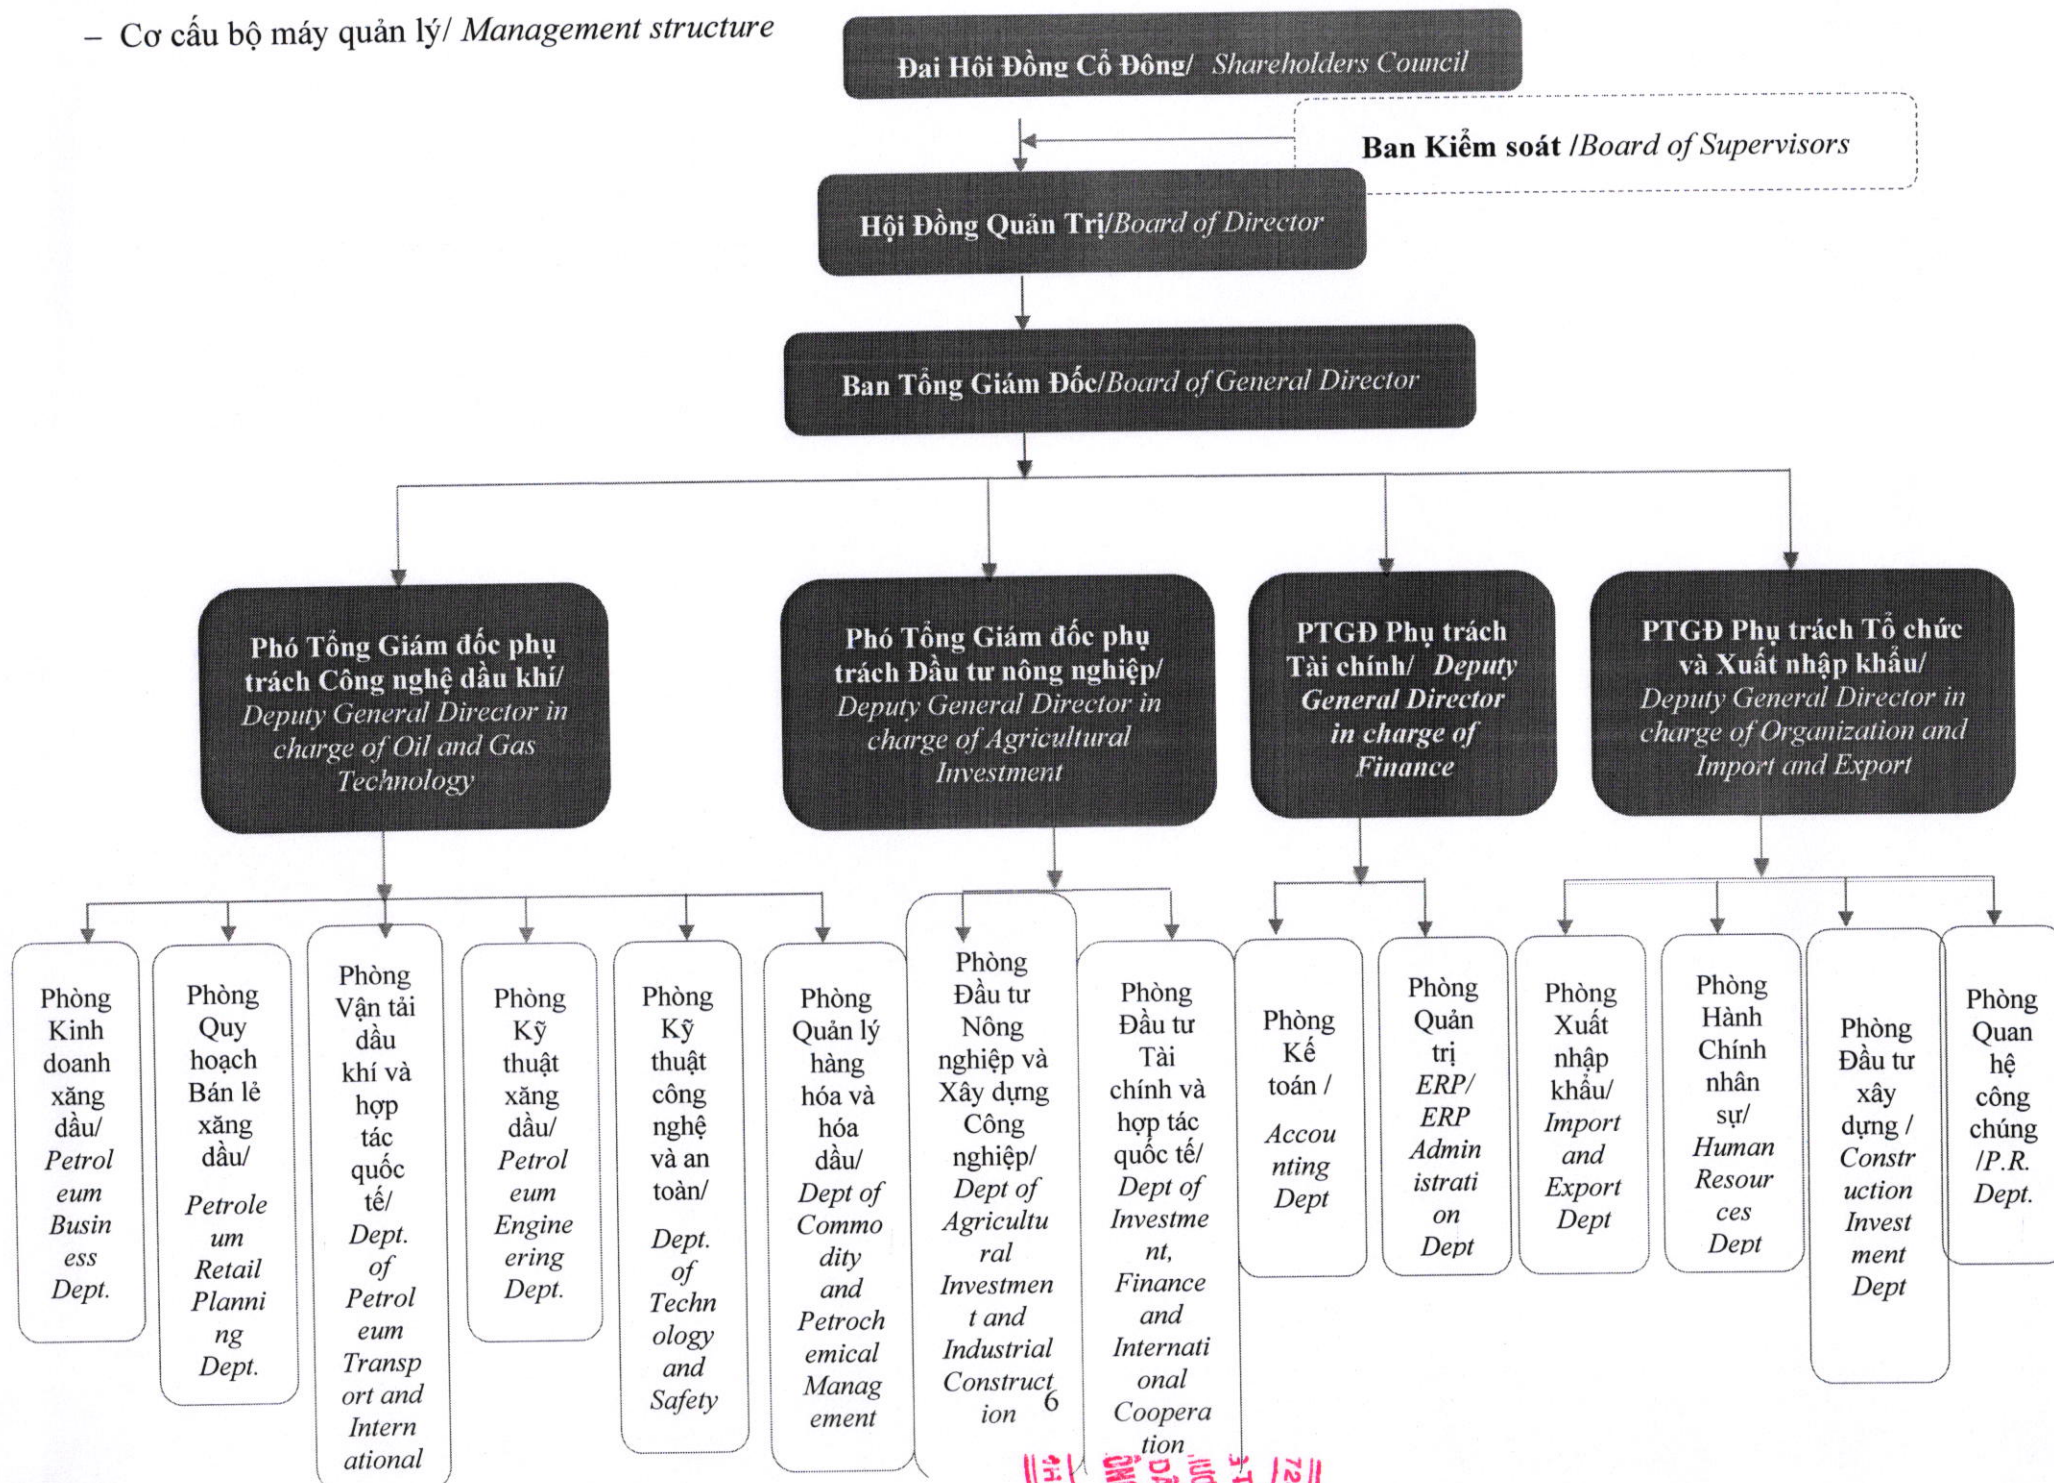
– Cơ cấu bộ máy quản lý/ *Management structure*

**Đai Hôi Đồng Cổ Đông/** *Shareholders Council*

**Ban Kiểm soát** /*Board of Supervisors*

**Hội Đồng Quản Trị**/*Board of Director*

**Ban Tổng Giám Đốc**/*Board of General Director*

**Phó Tổng Giám đốc phụ trách Công nghệ dầu khí/** *Deputy General Director in charge of Oil and Gas Technology*

**Phó Tổng Giám đốc phụ trách Đầu tư nông nghiệp/** *Deputy General Director in charge of Agricultural Investment*

**PTGĐ Phụ trách Tài chính/** ***Deputy General Director in charge of Finance***

**PTGĐ Phụ trách Tổ chức và Xuất nhập khẩu/** *Deputy General Director in charge of Organization and Import and Export*

Phòng Kinh doanh xăng dầu/ *Petroleum Business Dept.*

Phòng Quy hoạch Bán lẻ xăng dầu/ *Petroleum Retail Planning Dept.*

Phòng Vận tải dầu khí và hợp tác quốc tế/ *Dept. of Petroleum Transport and International*

Phòng Kỹ thuật xăng dầu/ *Petroleum Engineering Dept.*

Phòng Kỹ thuật công nghệ và an toàn/ *Dept. of Technology and Safety*

Phòng Quản lý hàng hóa và hóa dầu/ *Dept of Commodity and Petrochemical Management*

Phòng Đầu tư Nông nghiệp và Xây dựng Công nghiệp/ *Dept of Agricultural Investment and Industrial Construction*

Phòng Đầu tư Tài chính và hợp tác quốc tế/ *Dept of Investment, Finance and International Cooperation*

Phòng Kế toán / *Accounting Dept*

Phòng Quản trị *ERP/ ERP Administration Dept*

Phòng Xuất nhập khẩu/ *Import and Export Dept*

Phòng Hành Chính nhân sự/ *Human Resources Dept*

Phòng Đầu tư xây dựng / *Construction Investment Dept*

Phòng Quan hệ công chúng /*P.R. Dept.*

6